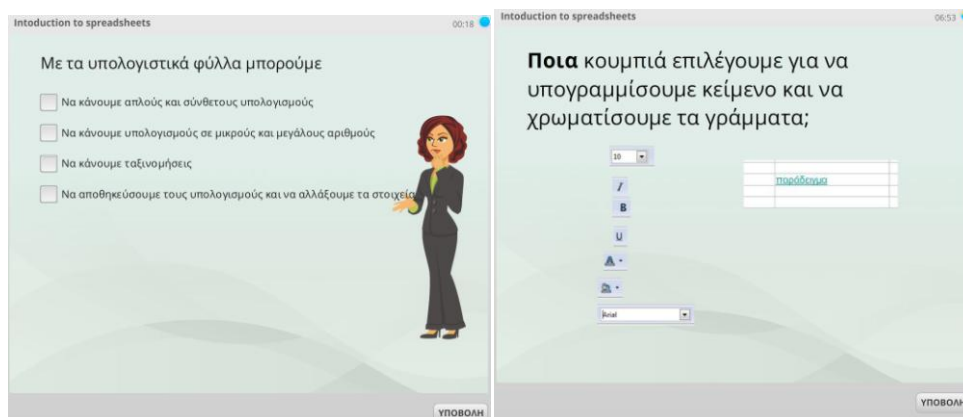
Intoduction to spreadsheets 00:18

Με τα υπολογιστικά φύλλα μπορούμε

Να κάνουμε απλούς και σύνθετους υπολογισμούς

Να κάνουμε υπολογισμούς σε μικρούς και μεγάλους αριθμούς

Να κάνουμε ταξινομήσεις

Να αποθηκεύσουμε τους υπολογισμούς και να αλλάξουμε τα στοιχεία

ΥΠΟΒΟΛΗ

Intoduction to spreadsheets 06:53

**Ποια** κουμπιά επιλέγουμε για να υπογραμμίσουμε κείμενο και να χρωματίσουμε τα γράμματα;

10

I

B

U

A

Arial

παράδειγμα

ΥΠΟΒΟΛΗ